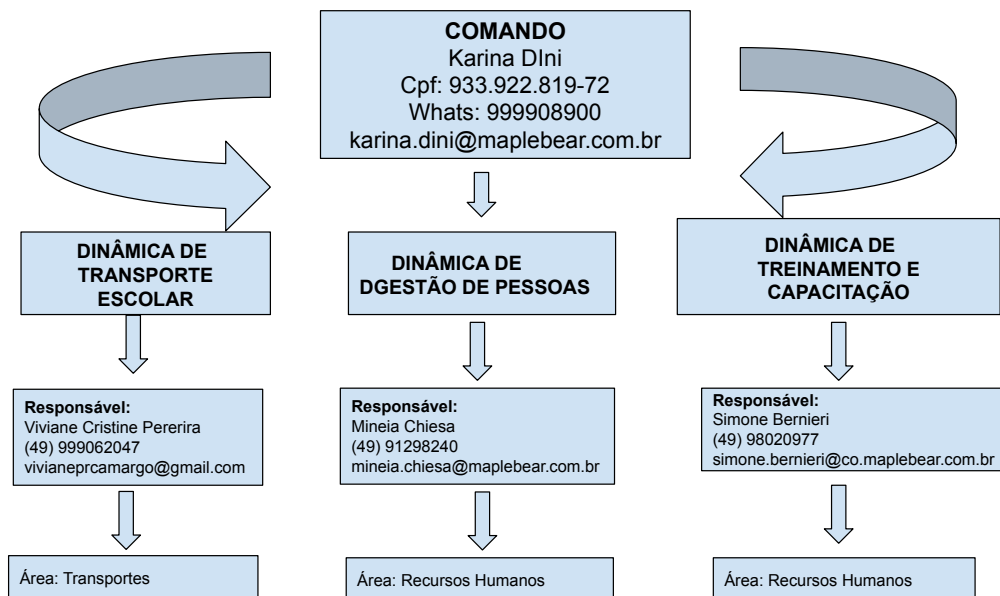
COMANDO
Karina DIni
Cpf: 933.922.819-72
Whats: 999908900
karina.dini@maplebear.com.br

DINÂMICA DE TRANSPORTE ESCOLAR

Responsável:
Viviane Cristine Pererira
(49) 999062047
vivianeprcamargo@gmail.com

Área: Transportes

DINÂMICA DE DGESTÃO DE PESSOAS

Responsável:
Mineia Chiesa
(49) 91298240
mineia.chiesa@maplebear.com.br

Área: Recursos Humanos

DINÂMICA DE TREINAMENTO E CAPACITAÇÃO

Responsável:
Simone Bernieri
(49) 98020977
simone.bernieri@co.maplebear.com.br

Área: Recursos Humanos